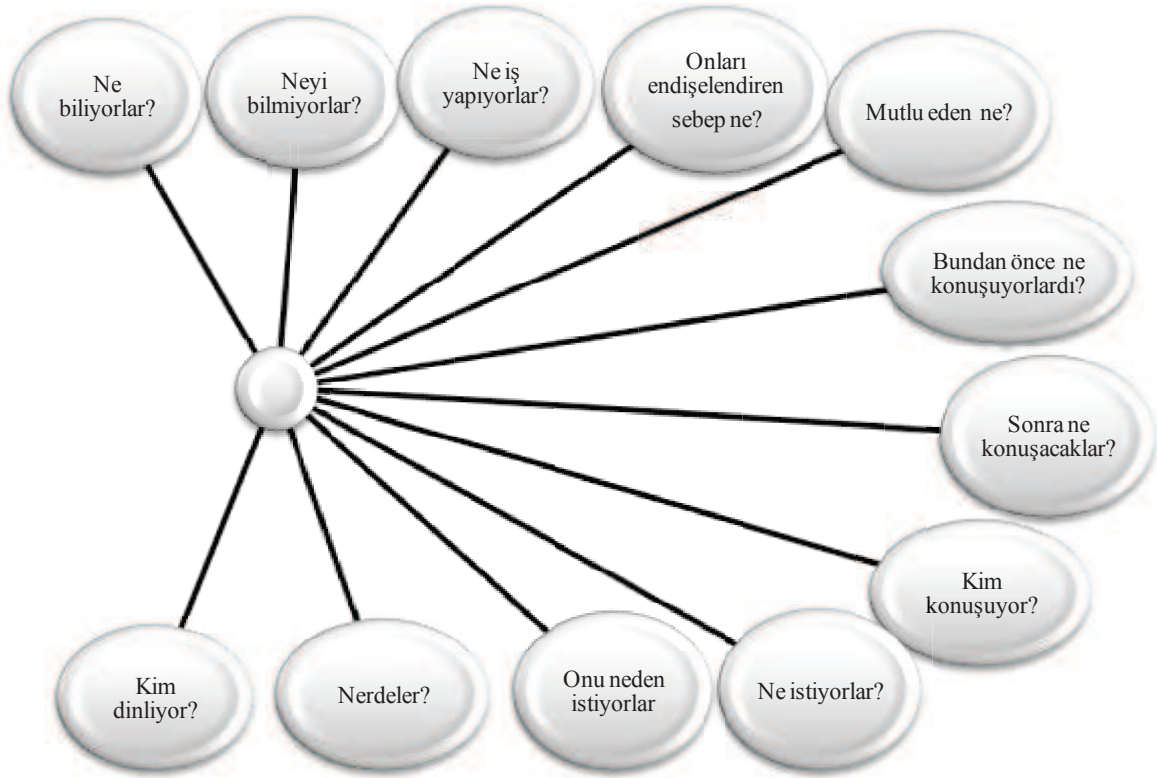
Ne biliyorlar?

Neyi bilmiyorlar?

Ne iş yapıyorlar?

Onları endişelendiren sebep ne?

Mutlu eden ne?

Bundan önce ne konuşuyorlardı?

Sonra ne konuşacaklar?

Kim konuşuyor?

Ne istiyorlar?

Onu neden istiyorlar

Nerdeler?

Kim dinliyor?